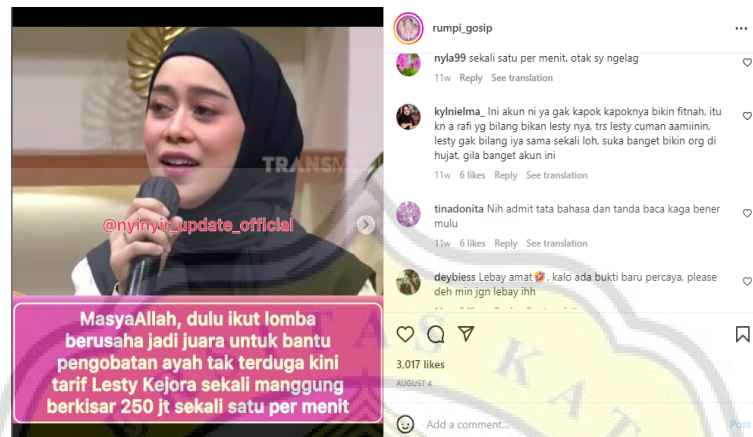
TRANSM

@nyinyir_update_official

MasyaAllah, dulu ikut lomba berusaha jadi juara untuk bantu pengobatan ayah tak terduga kini tarif Lesty Kejora sekali manggung berkisar 250 jt sekali satu per menit

rumpi_gosip

nyla99 sekali satu per menit. otak sy ngelag
11w Reply See translation

kylnielma_ Ini akun ni ya gak kapok kapoknya bikin fitnah, itu kn a rafi yg bilang bikan lesty nya, trs lesty cuman aamiinin, lesty gak bilang iya sama sekali loh, suka banget bikin org di hujat, gila banget akun ini
11w 6 likes Reply See translation

tinadonita Nih admit tata bahasa dan tanda baca kaga bener mulu
11w 6 likes Reply See translation

deybiess Lebay amat🥰, kalo ada bukti baru percaya, please deh min jgn lebay ihh

3,017 likes
AUGUST 4

Add a comment...
Post